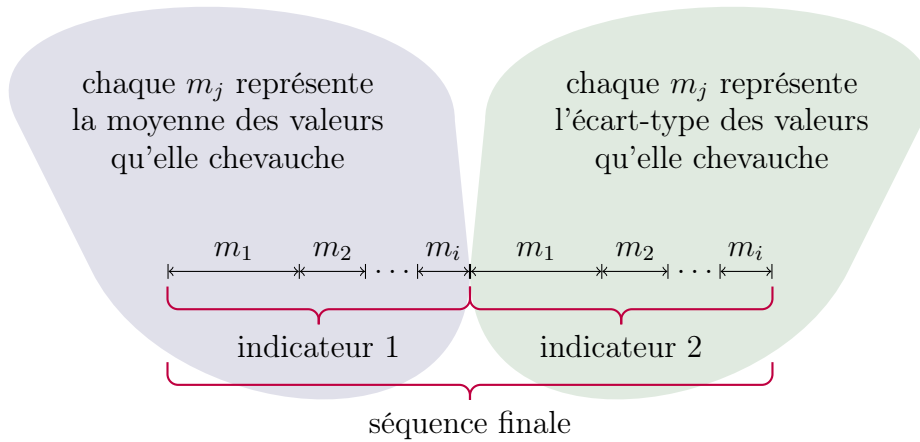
chaque $m_j$ représente la moyenne des valeurs qu'elle chevauche

chaque $m_j$ représente l'écart-type des valeurs qu'elle chevauche

$m_1$ $m_2$ $\cdots$ $m_i$ $m_1$ $m_2$ $\cdots$ $m_i$

indicateur 1

indicateur 2

séquence finale